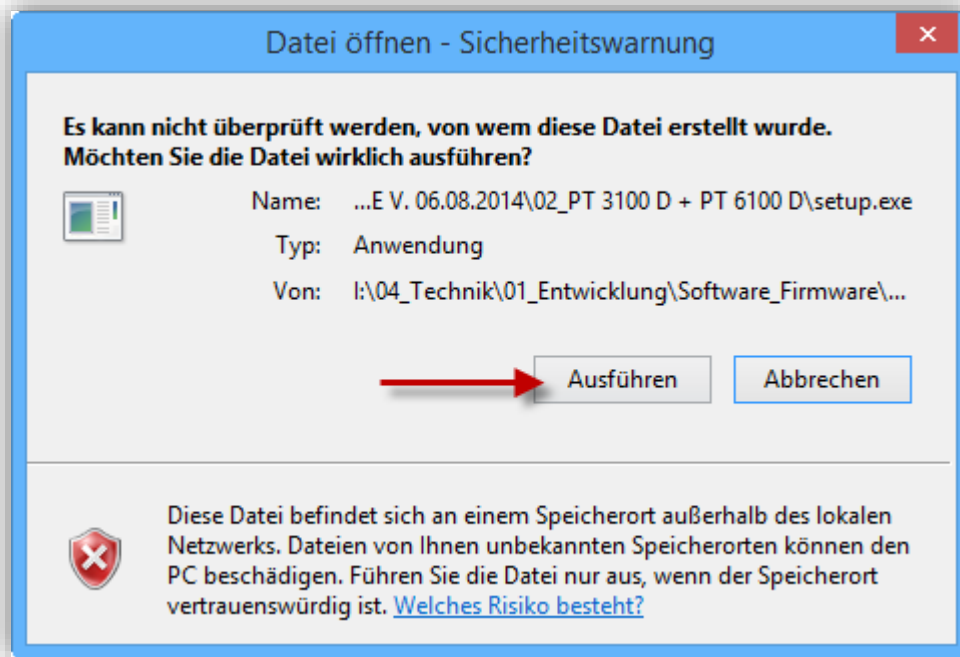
Datei öffnen - Sicherheitswarnung

✕

Es kann nicht überprüft werden, von wem diese Datei erstellt wurde. Möchten Sie die Datei wirklich ausführen?

Name: ...E V. 06.08.2014\02_PT 3100 D + PT 6100 D\setup.exe

Typ: Anwendung

Von: I:\04_Technik\01_Entwicklung\Software_Firmware\...

Ausführen

Abbrechen

Diese Datei befindet sich an einem Speicherort außerhalb des lokalen Netzwerks. Dateien von Ihnen unbekannten Speicherorten können den PC beschädigen. Führen Sie die Datei nur aus, wenn der Speicherort vertrauenswürdig ist. Welches Risiko besteht?